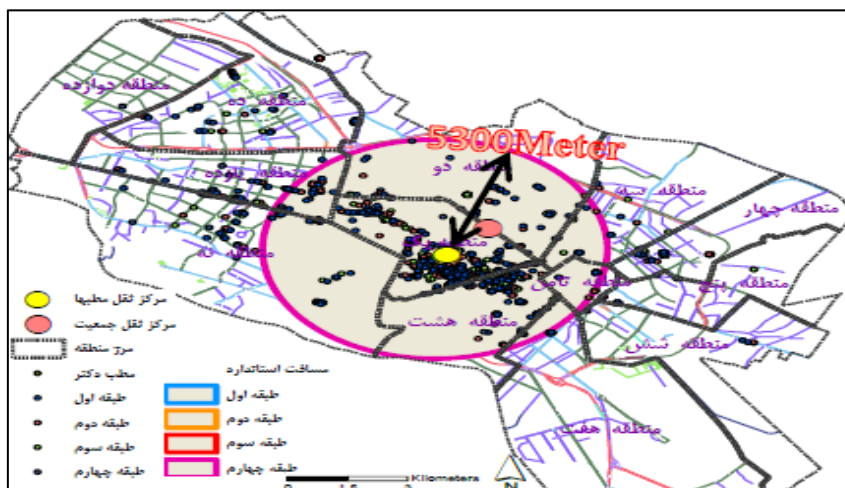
منطقه دوازده
منطقه ده
منطقه یازده
منطقه نه
5300Meter
منطقه دو
منطقه سه
منطقه چهار
منطقه یک
منطقه نه
منطقه هفت
منطقه هشت
منطقه پنج
منطقه شش
منطقه هفت
مرکز ثقل مطبها
مرکز ثقل جمعیت
مرز منطقه
مطب دکتر
طبقه اول
طبقه دوم
طبقه سوم
طبقه چهارم
مسافت استاندارد
طبقه اول
طبقه دوم
طبقه سوم
طبقه چهارم
Kilometers
N